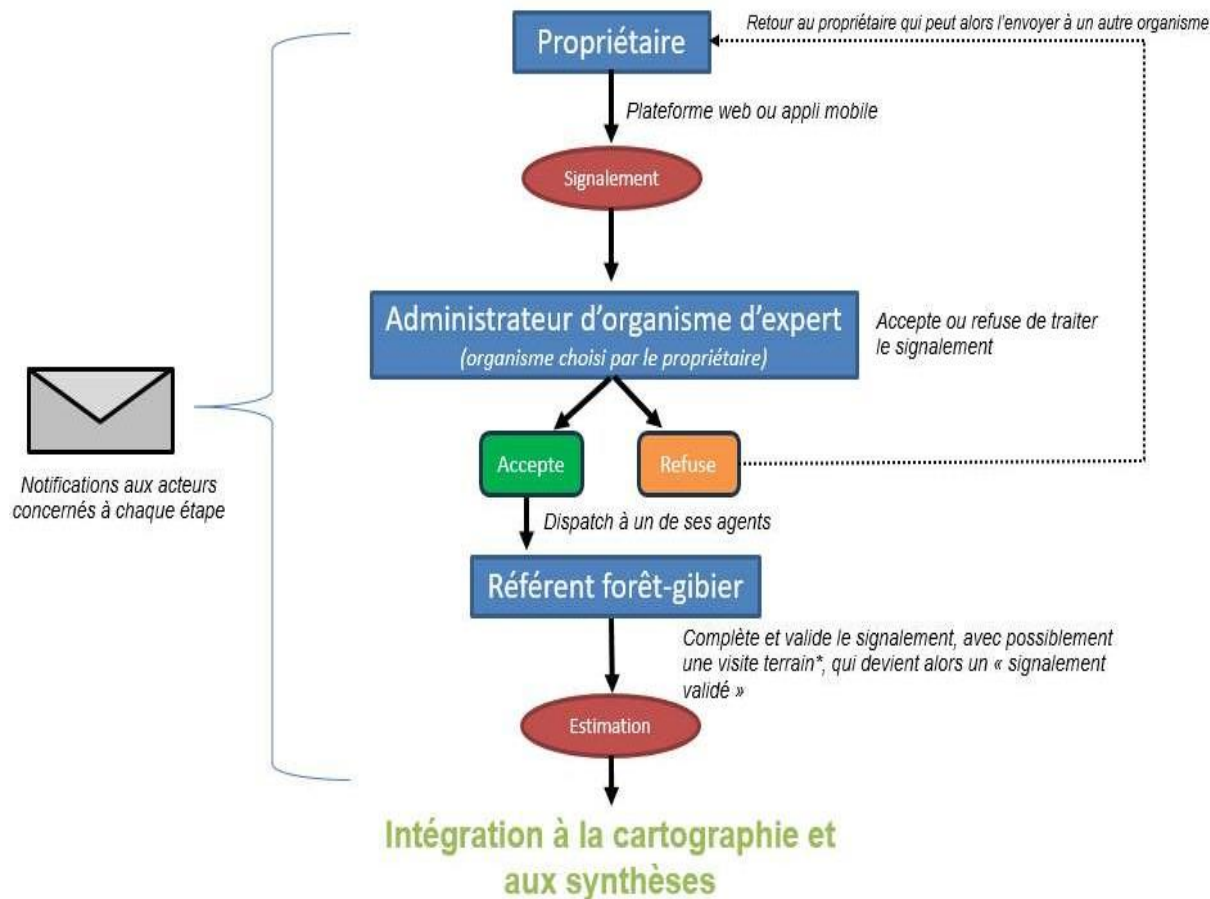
Retour au propriétaire qui peut alors l'envoyer à un autre organisme

Propriétaire

Plateforme web ou appli mobile

Signalement

Administrateur d'organisme d'expert
(organisme choisi par le propriétaire)

Accepte ou refuse de traiter le signalement

Notifications aux acteurs concernés à chaque étape

Accepte

Refuse

Dispatch à un de ses agents

Référent forêt-gibier

Complète et valide le signalement, avec possiblement une visite terrain*, qui devient alors un « signalement validé »

Estimation

Intégration à la cartographie et aux synthèses